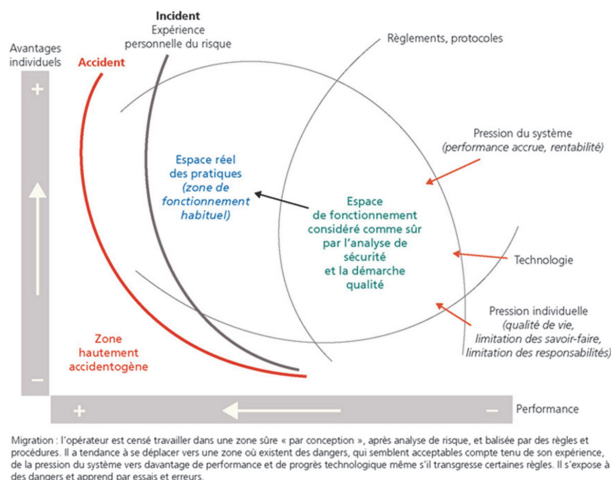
Incident
Expérience personnelle du risque

Avantages individuels

Accident

Règlements, protocoles

+

Pression du système
(performance accrue, rentabilité)

Espace réel des pratiques
(zone de fonctionnement habituel)

Espace de fonctionnement considéré comme sûr par l'analyse de sécurité et la démarche qualité

Technologie

Pression individuelle
(qualité de vie, limitation des savoir-faire, limitation des responsabilités)

Zone hautement accidentogène

–

+

–

Performance

Migration : l'opérateur est censé travailler dans une zone sûre « par conception », après analyse de risque, et balisée par des règles et procédures. Il a tendance à se déplacer vers une zone où existent des dangers, qui semblent acceptables compte tenu de son expérience, de la pression du système vers davantage de performance et de progrès technologique même s'il transgresse certaines règles. Il s'expose à des dangers et apprend par essais et erreurs.